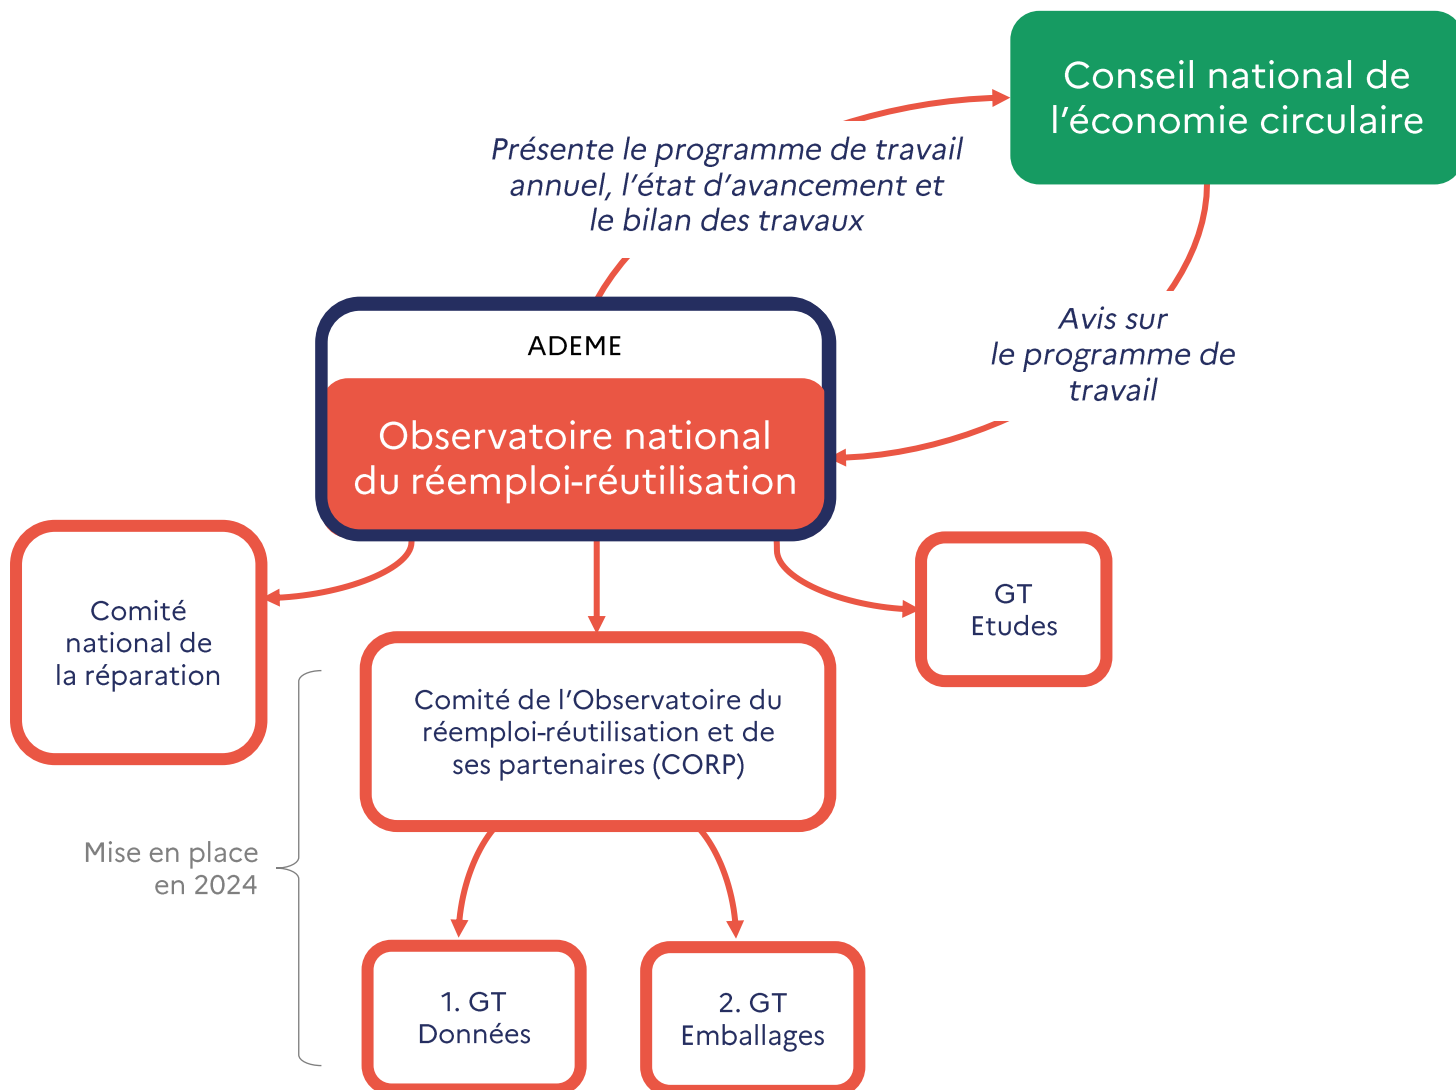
Conseil national de l’économie circulaire

Présente le programme de travail annuel, l’état d’avancement et le bilan des travaux

Avis sur le programme de travail

ADEME

Observatoire national du réemploi-réutilisation

Comité national de la réparation

Comité de l’Observatoire du réemploi-réutilisation et de ses partenaires (CORP)

GT Etudes

Mise en place en 2024

1. GT Données

2. GT Emballages